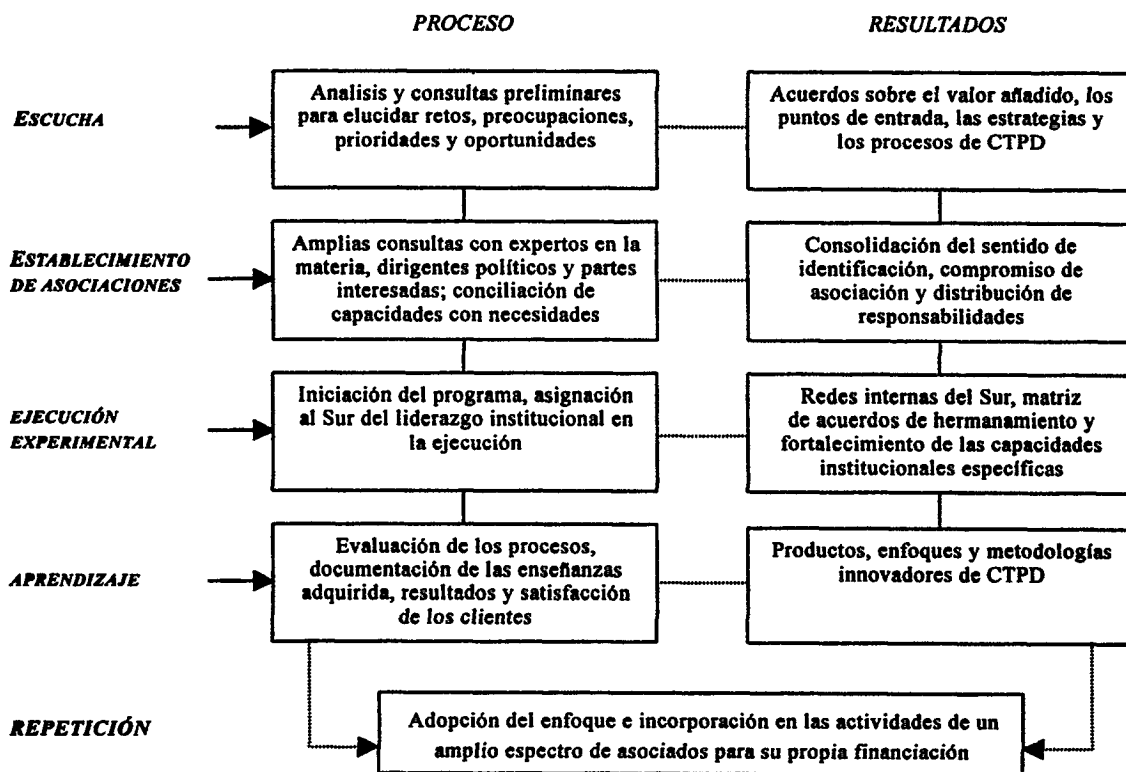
PROCESO

RESULTADOS

ESCUCHA

Analisis y consultas preliminares para elucidar retos, preocupaciones, prioridades y oportunidades

Acuerdos sobre el valor añadido, los puntos de entrada, las estrategias y los procesos de CTPD

ESTABLECIMIENTO DE ASOCIACIONES

Amplias consultas con expertos en la materia, dirigentes políticos y partes interesadas; conciliación de capacidades con necesidades

Consolidación del sentido de identificación, compromiso de asociación y distribución de responsabilidades

EJECUCIÓN EXPERIMENTAL

Iniciación del programa, asignación al Sur del liderazgo institucional en la ejecución

Redes internas del Sur, matriz de acuerdos de hermanamiento y fortalecimiento de las capacidades institucionales específicas

APRENDIZAJE

Evaluación de los procesos, documentación de las enseñanzas adquirida, resultados y satisfacción de los clientes

Productos, enfoques y metodologías innovadores de CTPD

REPETICIÓN

Adopción del enfoque e incorporación en las actividades de un amplio espectro de asociados para su propia financiación